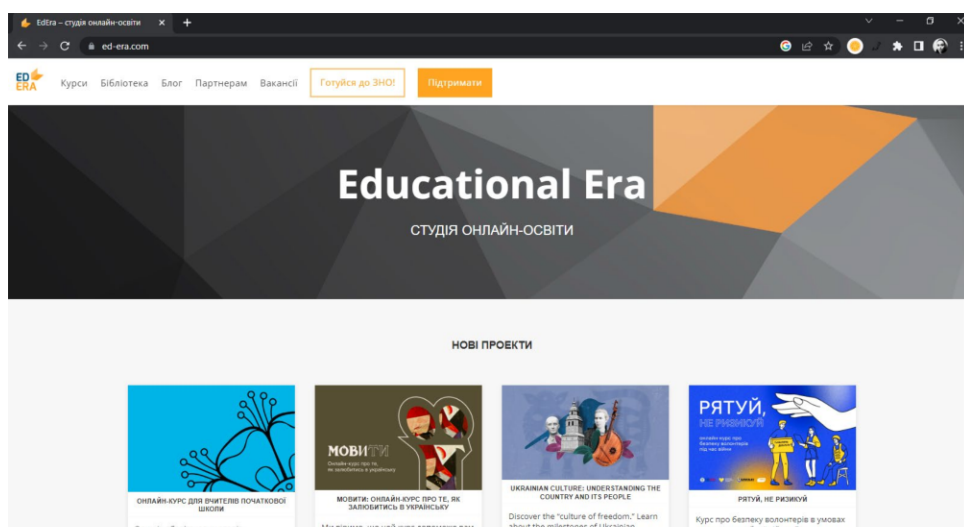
EdEra – студія онлайн-освіти ×
ed-era.com

ED ERA
Курси Бібліотека Блог Партнерам Вакансії
Готуйся до ЗНО!
Підтримати

Educational Era
СТУДІЯ ОНЛАЙН-ОСВІТИ

НОВІ ПРОЕКТИ

ОНЛАЙН-КУРС ДЛЯ ВЧИТЕЛІВ ПОЧАТКОВОЇ ШКОЛИ

МОВИТИ
Онлайн-курс про те, як залюбитись в українську
МОВИТИ: ОНЛАЙН-КУРС ПРО ТЕ, ЯК ЗАЛЮБИТИСЬ В УКРАЇНСЬКУ

UKRAINIAN CULTURE: UNDERSTANDING THE COUNTRY AND ITS PEOPLE
Discover the "culture of freedom." Learn about the milestones of Ukrainian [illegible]

РЯТУЙ, НЕ РИЗИКУЙ
онлайн-курс про безпеку волонтерів під час війни
РЯТУЙ, НЕ РИЗИКУЙ
Курс про безпеку волонтерів в умовах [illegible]